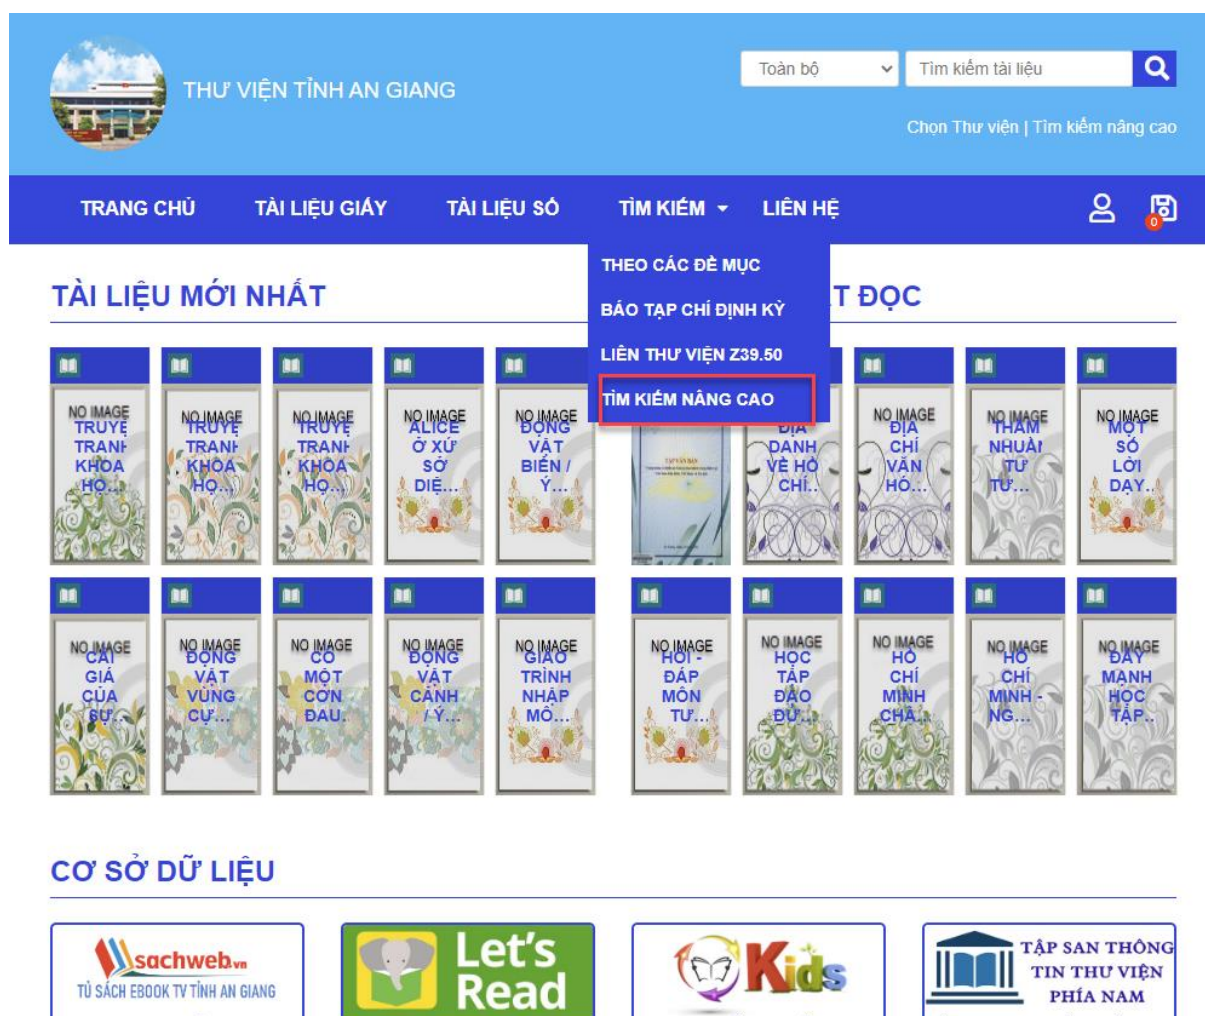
THƯ VIỆN TỈNH AN GIANG

Toàn bộ
Tìm kiếm tài liệu

Chọn Thư viện | Tìm kiếm nâng cao

TRANG CHỦ TÀI LIỆU GIẤY TÀI LIỆU SỐ TÌM KIẾM LIÊN HỆ

0

THEO CÁC ĐỀ MỤC
BÁO TẠP CHÍ ĐỊNH KỲ
LIÊN THƯ VIỆN Z39.50
TÌM KIẾM NÂNG CAO

TÀI LIỆU MỚI NHẤT

T ĐỌC

NO IMAGE TRUYỆ TRANH KHOA HỌ...
NO IMAGE TRUYỆ TRANH KHOA HỌ...
NO IMAGE TRUYỆ TRANH KHOA HỌ...
NO IMAGE ALICE Ở XỨ SỞ DIỆ...
NO IMAGE ĐỘNG VẬT BIỂN / Ý...
ĐỊA DANH VỀ HỒ CHÍ...
NO IMAGE ĐỊA CHÍ VĂN HÓ...
NO IMAGE THẤM NHUẦN TƯ TƯ...
NO IMAGE MỘT SỐ LỜI DẠY...

NO IMAGE CÁI GIÁ CỦA SỰ...
NO IMAGE ĐỘNG VẬT VÙNG CỰ...
NO IMAGE CÓ MỘT CƠN ĐAU...
NO IMAGE ĐỘNG VẬT CẢNH / Ý...
NO IMAGE GIÁO TRÌNH NHẬP MÔ...
NO IMAGE HỎI - ĐÁP MÔN TƯ...
NO IMAGE HỌC TẬP ĐẠO ĐỨ...
NO IMAGE HỒ CHÍ MINH CHÂ...
NO IMAGE HỒ CHÍ MINH - NG...
NO IMAGE DẠY MẠNH HỌC TẬP...

CƠ SỞ DỮ LIỆU

sachweb.vn
TỦ SÁCH EBOOK TV TỈNH AN GIANG

Let's Read

Kids

TẬP SAN THÔNG TIN THƯ VIỆN PHÍA NAM